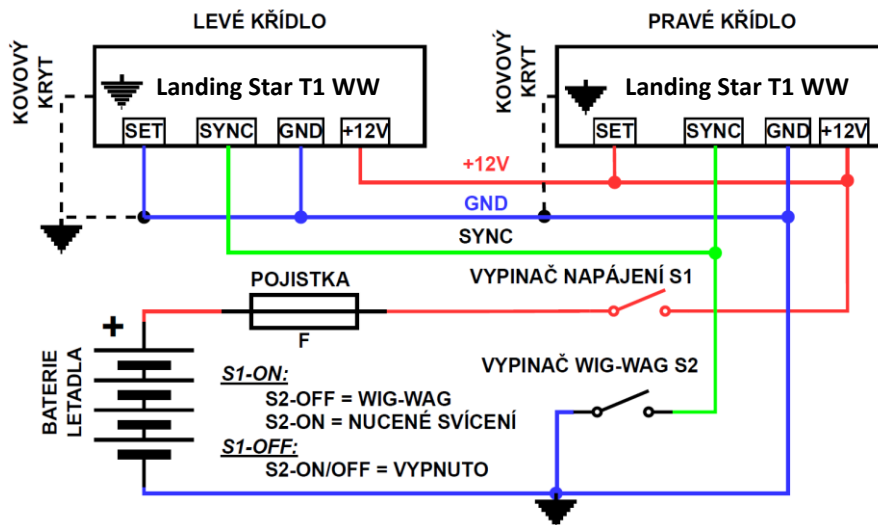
LEVÉ KŘÍDLO

PRAVÉ KŘÍDLO

KOVOVÝ KRYT

Landing Star T1 WW

SET SYNC GND +12V

KOVOVÝ KRYT

Landing Star T1 WW

SET SYNC GND +12V

+12V

GND

SYNC

POJISTKA

F

VYPINAČ NAPÁJENÍ S1

+

BATERIE LETADLA

S1-ON:

S2-OFF = WIG-WAG

S2-ON = NUCENÉ SVÍCENÍ

S1-OFF:

S2-ON/OFF = VYPNUTO

VYPINAČ WIG-WAG S2